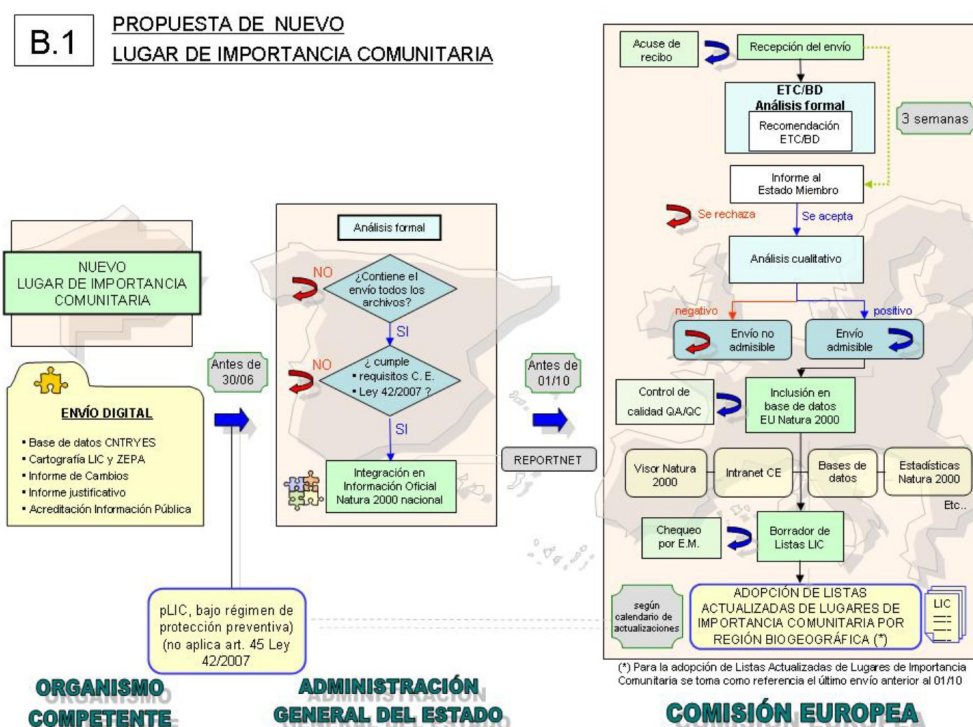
B.1

PROPUESTA DE NUEVO
LUGAR DE IMPORTANCIA COMUNITARIA

NUEVO
LUGAR DE IMPORTANCIA
COMUNITARIA

ENVÍO DIGITAL

- Base de datos CNTRYES
- Cartografía LIC y ZEPA
- Informe de Cambios
- Informe justificativo
- Acreditación Información Pública

Antes de 30/06

Análisis formal

NO

¿Contiene el envío todos los archivos?

SI

NO

¿ cumple
- requisitos C. E.
- Ley 42/2007 ?

SI

Integración en Información Oficial Natura 2000 nacional

Antes de 01/10

REPORTNET

pLIC, bajo régimen de protección preventiva) (no aplica art. 45 Ley 42/2007

Acuse de recibo

Recepción del envío

ETC/BD
Análisis formal

Recomendación ETC/BD

3 semanas

Informe al Estado Miembro

Se rechaza

Se acepta

Análisis cualitativo

negativo

positivo

Envío no admisible

Envío admisible

Control de calidad QA/QC

Inclusión en base de datos EU Natura 2000

Visor Natura 2000

Intranet CE

Bases de datos

Estadísticas Natura 2000

Etc..

Chequeo por E.M.

Borrador de Listas LIC

según calendario de actualizaciones

ADOPCIÓN DE LISTAS ACTUALIZADAS DE LUGARES DE IMPORTANCIA COMUNITARIA POR REGIÓN BIOGEOGRÁFICA (*)

LIC

(*) Para la adopción de Listas Actualizadas de Lugares de Importancia Comunitaria se toma como referencia el último envío anterior al 01/10

ORGANISMO COMPETENTE

ADMINISTRACIÓN GENERAL DEL ESTADO

COMISIÓN EUROPEA